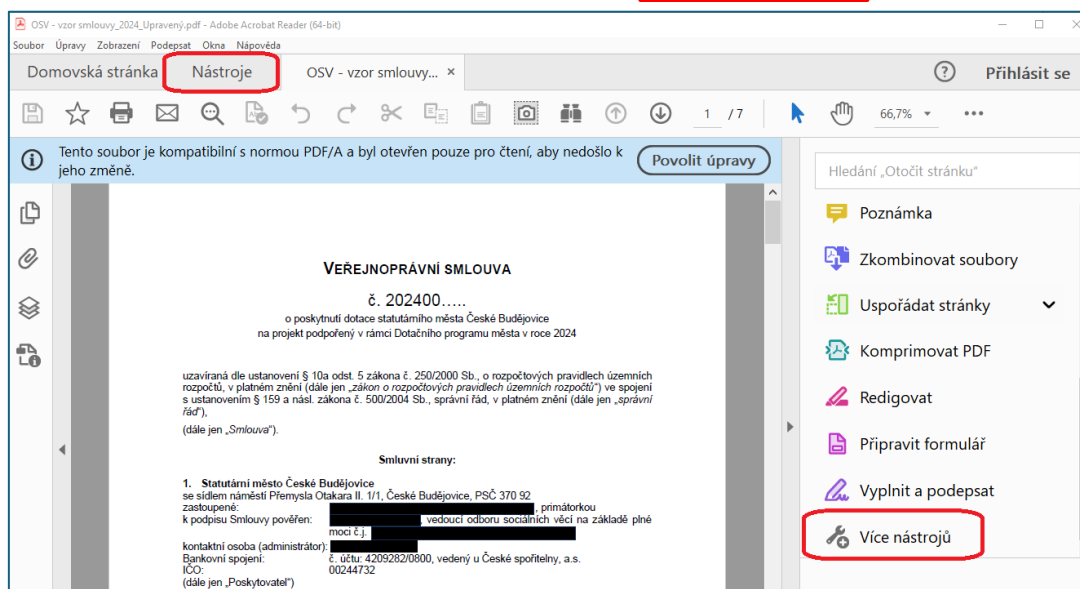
OSV - vzor smlouvy_2024_Upravený.pdf - Adobe Acrobat Reader (64-bit)

Soubor Úpravy Zobrazení Podepsat Okna Nápověda

Domovská stránka Nástroje OSV - vzor smlouvy... ×

? Přihlásit se

1 / 7 66,7%

Tento soubor je kompatibilní s normou PDF/A a byl otevřen pouze pro čtení, aby nedošlo k jeho změně.

Povolit úpravy

Hledání „Otočit stránku"

Poznámka

Zkombinovat soubory

Uspořádat stránky

Komprimovat PDF

Redigovat

Připravit formulář

Vyplnit a podepsat

Více nástrojů

VEŘEJNOPRÁVNÍ SMLOUVA

č. 202400.....

o poskytnutí dotace statutárního města České Budějovice na projekt podpořený v rámci Dotačního programu města v roce 2024

uzavíraná dle ustanovení § 10a odst. 5 zákona č. 250/2000 Sb., o rozpočtových pravidlech územních rozpočtů, v platném znění (dále jen „zákon o rozpočtových pravidlech územních rozpočtů") ve spojení s ustanovením § 159 a násl. zákona č. 500/2004 Sb., správní řád, v platném znění (dále jen „správní řád"),

(dále jen „Smlouva").

Smluvní strany:

1. Statutární město České Budějovice
se sídlem náměstí Přemysla Otakara II. 1/1, České Budějovice, PSČ 370 92
zastoupené: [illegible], primátorkou
k podpisu Smlouvy pověřen: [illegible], vedoucí odboru sociálních věcí na základě plné moci č.j. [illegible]
kontaktní osoba (administrátor): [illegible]
Bankovní spojení: č. účtu: 4209282/0800, vedený u České spořitelny, a.s.
IČO: 00244732
(dále jen „Poskytovatel")